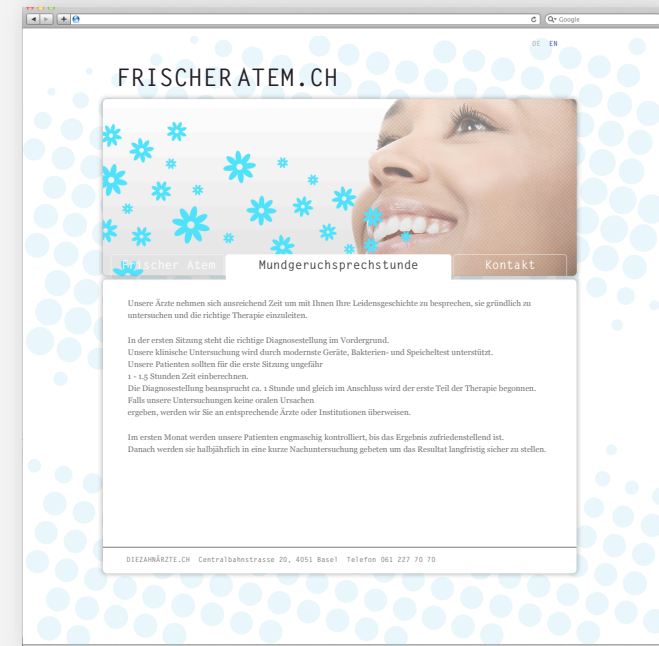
Google

DE EN

FRISCHERATEM.CH

Frischer Atem

Mundgeruchsprechstunde

Kontakt

Unsere Ärzte nehmen sich ausreichend Zeit um mit Ihnen Ihre Leidensgeschichte zu besprechen, sie gründlich zu untersuchen und die richtige Therapie einzuleiten.

In der ersten Sitzung steht die richtige Diagnosestellung im Vordergrund.
Unsere klinische Untersuchung wird durch modernste Geräte, Bakterien- und Speicheltest unterstützt.
Unsere Patienten sollten für die erste Sitzung ungefähr
1 - 1.5 Stunden Zeit einberechnen.
Die Diagnosestellung beansprucht ca. 1 Stunde und gleich im Anschluss wird der erste Teil der Therapie begonnen.
Falls unsere Untersuchungen keine oralen Ursachen
ergeben, werden wir Sie an entsprechende Ärzte oder Institutionen überweisen.

Im ersten Monat werden unsere Patienten engmaschig kontrolliert, bis das Ergebnis zufriedenstellend ist.
Danach werden sie halbjährlich in eine kurze Nachuntersuchung gebeten um das Resultat langfristig sicher zu stellen.

DIEZAHNÄRZTE.CH Centralbahnstrasse 20, 4051 Basel Telefon 061 227 70 70